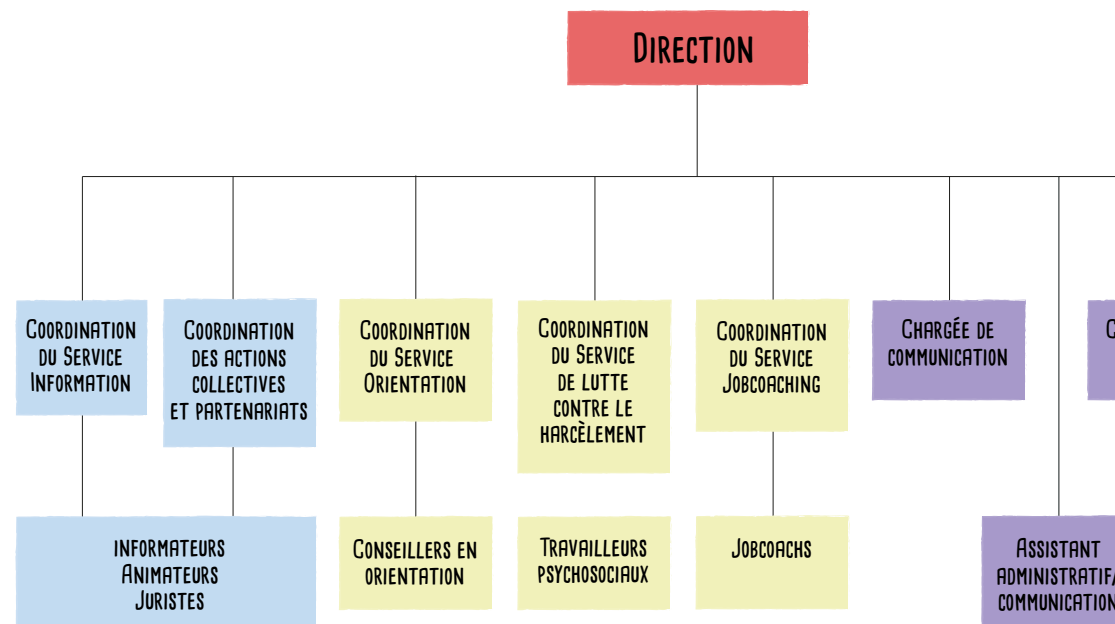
Direction

Coordination du Service Information

Coordination des actions collectives et partenariats

Coordination du Service Orientation

Coordination du Service de lutte contre le harcèlement

Coordination du Service Jobcoaching

Chargée de communication

C

Informateurs
Animateurs
Juristes

Conseillers en orientation

Travailleurs psychosociaux

Jobcoachs

Assistant administratif communication